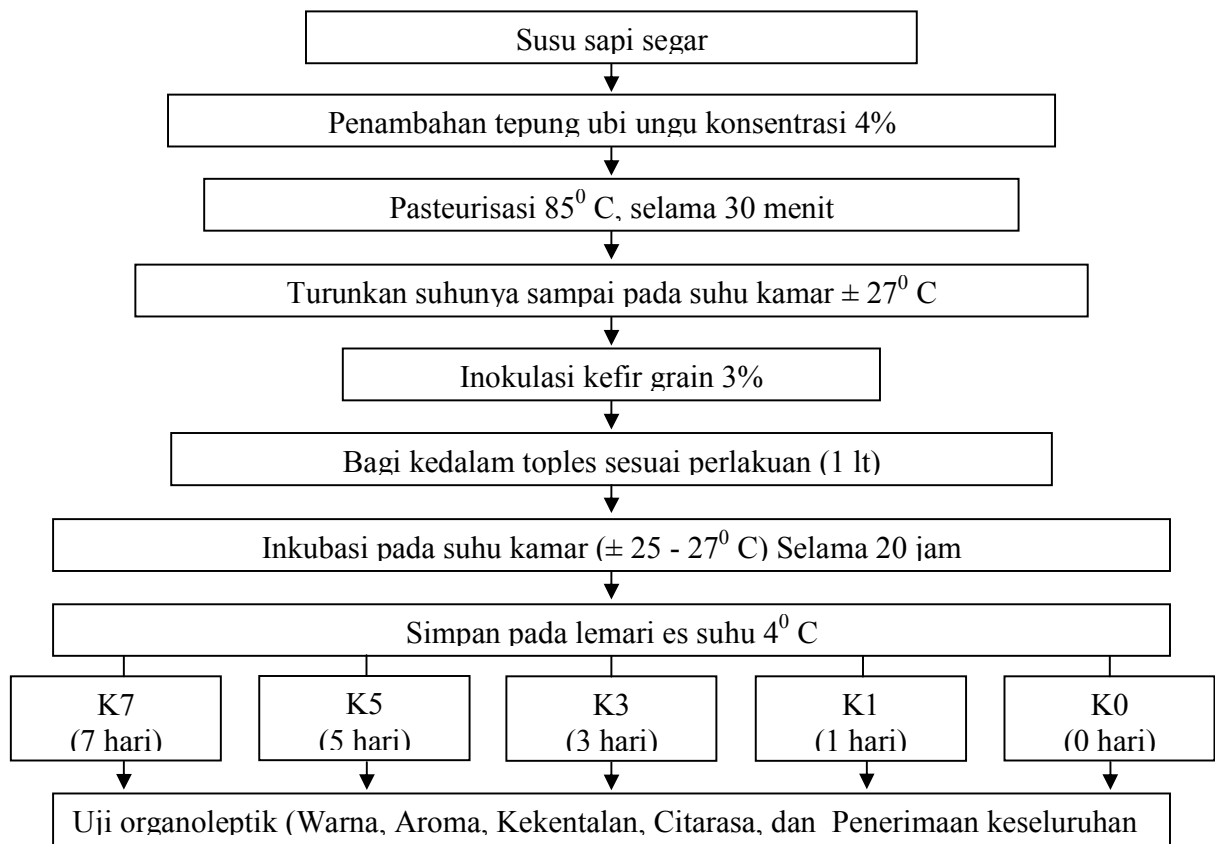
Susu sapi segar

Penambahan tepung ubi ungu konsentrasi 4%

Pasteurisasi $85^0$ C, selama 30 menit

Turunkan suhunya sampai pada suhu kamar ± $27^0$ C

Inokulasi kefir grain 3%

Bagi kedalam toples sesuai perlakuan (1 lt)

Inkubasi pada suhu kamar (± 25 - $27^0$ C) Selama 20 jam

Simpan pada lemari es suhu $4^0$ C

K7 (7 hari)

K5 (5 hari)

K3 (3 hari)

K1 (1 hari)

K0 (0 hari)

Uji organoleptik (Warna, Aroma, Kekentalan, Citarasa, dan Penerimaan keseluruhan